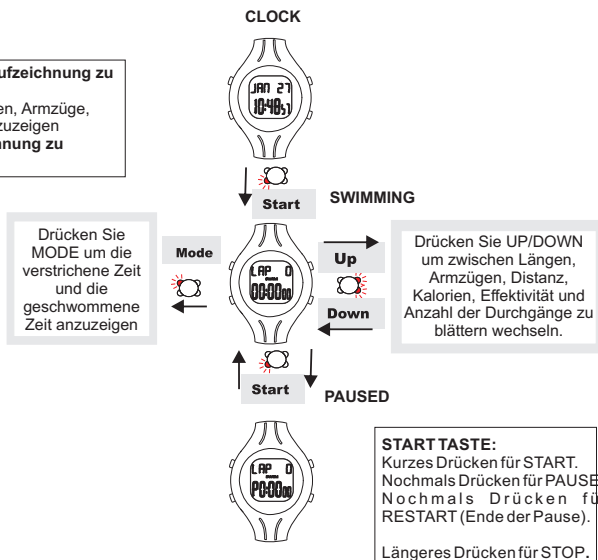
CLOCK

ufzeichnung zu

en, Armzüge, zuzeigen
nnung zu

JAN 27
10:48

Start

SWIMMING

Drücken Sie MODE um die verstrichene Zeit und die geschwommene Zeit anzuzeigen

Mode

LAP 0
00:00.00

Up

Down

Drücken Sie UP/DOWN um zwischen Längen, Armzügen, Distanz, Kalorien, Effektivität und Anzahl der Durchgänge zu blättern wechseln.

Start

PAUSED

LAP 0
P0:00.00

START TASTE:
Kurzes Drücken für START.
Nochmals Drücken für PAUSE
Nochmals Drücken fü
RESTART (Ende der Pause).

Längeres Drücken für STOP.